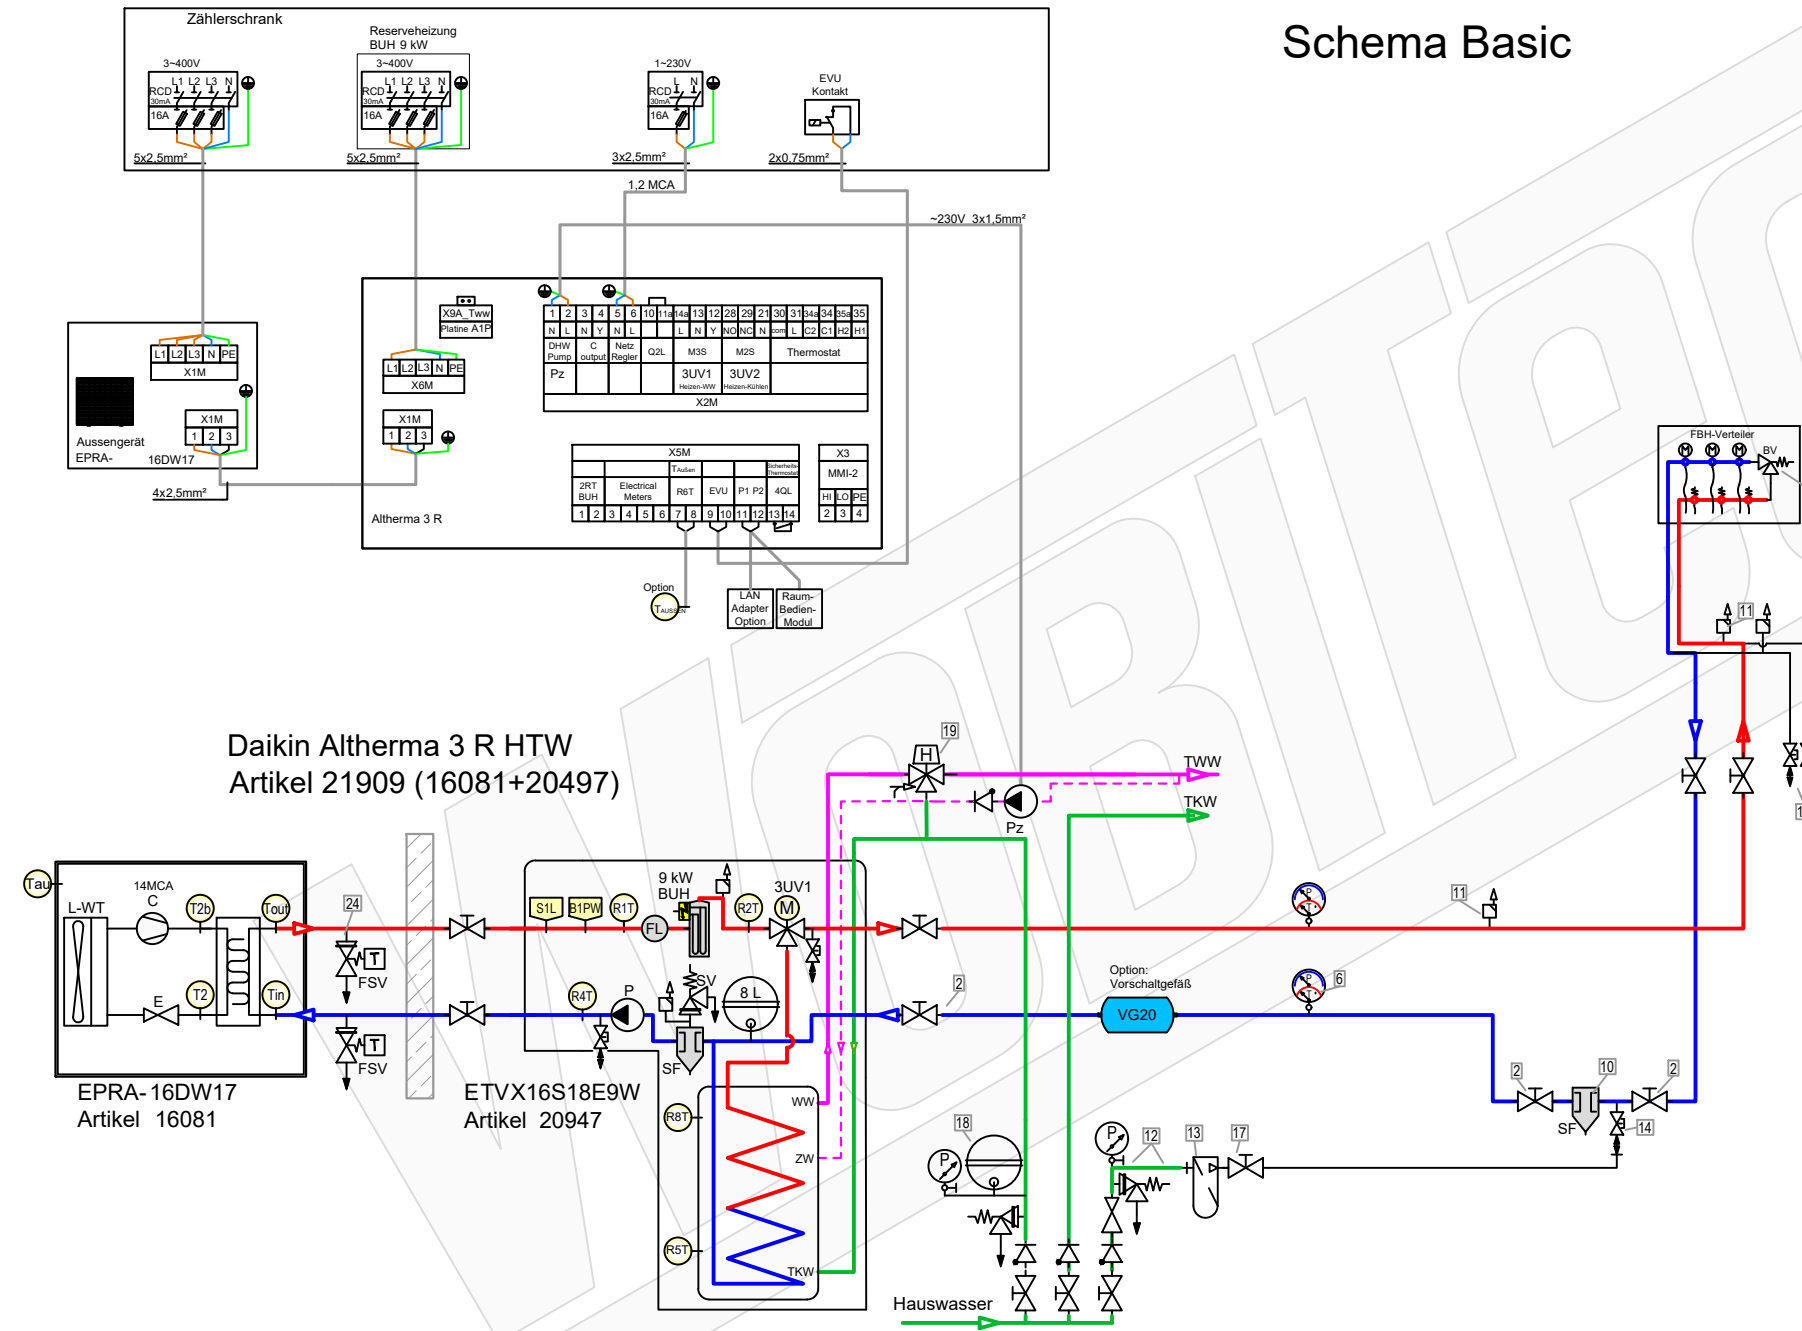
Schema Basic

Zählerschrank

Reserveheizung BUH 9 kW

3~400V
L1 L2 L3 N
RCD 30mA
16A
5x2,5mm²

3~400V
L1 L2 L3 N
RCD 30mA
16A
5x2,5mm²

1~230V
L N
RCD 30mA
16A
3x2,5mm²

EVU Kontakt
2x0,75mm²

1,2 MCA

~230V 3x1,5mm²

L1 L2 L3 N PE
X1M

X1M
1 2 3

Aussengerät EPRA- 16DW17

4x2,5mm²

X9A_Tww
Platine A1P

L1 L2 L3 N PE
X6M

X1M
1 2 3

| 1 | 2 | 3 | 4 | 5 | 6 | 10 | 11a | 14a | 13 | 12 | 28 | 29 | 21 | 30 | 31 | 34a | 34 | 35a | 35 |
|---|---|---|---|---|---|---|---|---|---|---|---|---|---|---|---|---|---|---|---|
| N | L | N | Y | N | L | | | L | N | Y | NO | NC | N | com | L | C2 | C1 | H2 | H1 |

DHW Pump
C output
Netz Regler
Q2L
M3S
M2S
Thermostat
Pz
3UV1 Heizen-WW
3UV2 Heizen-Kühlen
X2M

X5M
T Außen
Sicherheits-Thermostat
2RT BUH
Electrical Meters
R6T
EVU
P1 P2
4QL
1 2 3 4 5 6 7 8 9 10 11 12 13 14

X3
MMI-2
HI LO PE
2 3 4

Althema 3 R

Option
T AUSSEN

LAN Adapter Option

Raum-Bedien-Modul

FBH-Verteiler
BV

11

Daikin Altherma 3 R HTW
Artikel 21909 (16081+20497)

19
H
TWW
TKW
Pz

Tau
14MCA
C
L-WT
T2b
Tout
T2
Tin
E

24
T
FSV
T
FSV

EPRA- 16DW17
Artikel 16081

9 kW BUH
3UV1
S1L
B1PW
R1T
FL
R2T
M
R4T
P
SV
8 L
SF

ETVX16S18E9W
Artikel 20947

R8T
WW
ZW
R5T
TKW

2
Option: Vorschaltgefäß
VG20
11
6
2
10
2
SF
14

18
P
P
12
13
17

Hauswasser